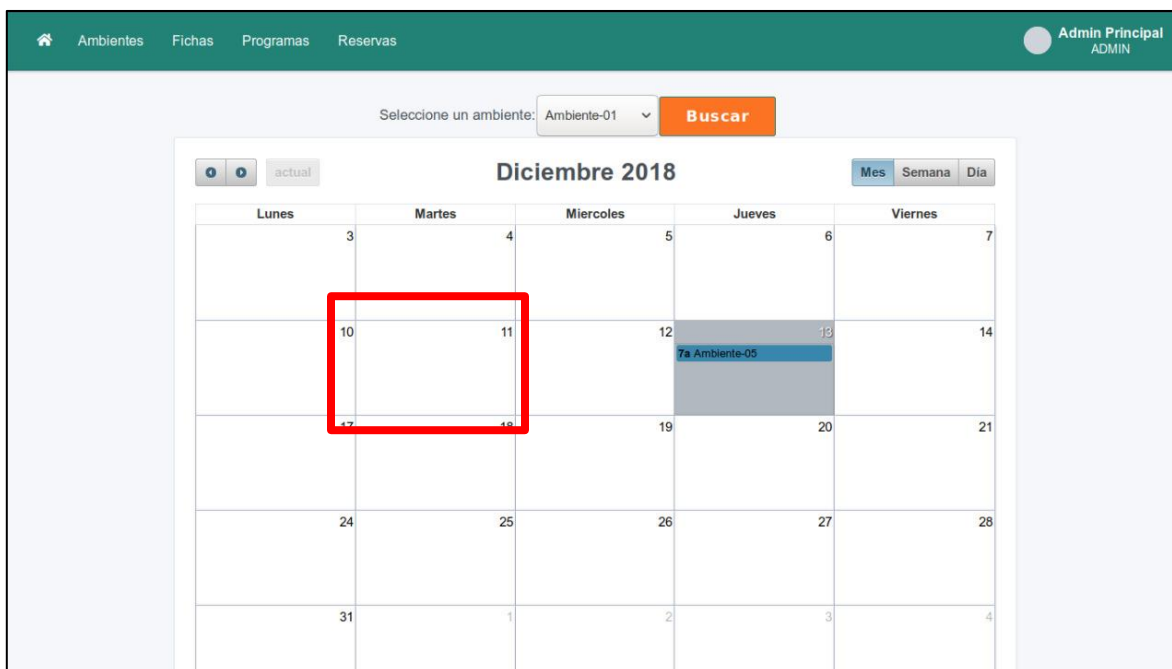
Ambientes Fichas Programas Reservas

Admin Principal
ADMIN

Seleccione un ambiente: Ambiente-01 Buscar

actual

Diciembre 2018

Mes Semana Día

| Lunes | Martes | Miercoles | Jueves | Viernes |
|---|---|---|---|---|
| 3 | 4 | 5 | 6 | 7 |
| 10 | 11 | 12 | 13 7a Ambiente-05 | 14 |
| 17 | 18 | 19 | 20 | 21 |
| 24 | 25 | 26 | 27 | 28 |
| 31 | 1 | 2 | 3 | 4 |